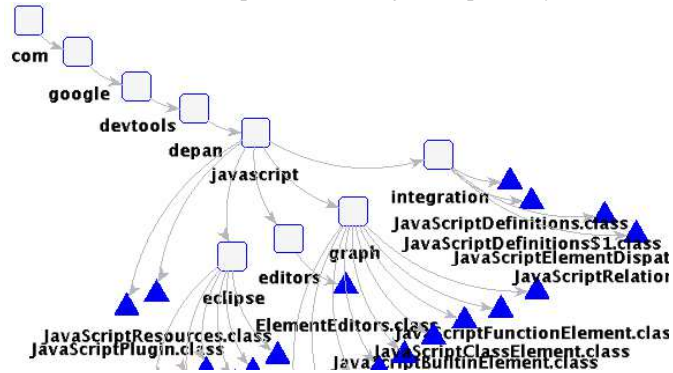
com
google
devtools
depan
javascript
integration
JavaScriptDefinitions.class
JavaScriptDefinitions$1.class
JavaScriptElementDispat
JavaScriptRelation
graph
editors
eclipse
JavaScriptResources.class
JavaScriptPlugin.class
ElementEditors.class
JavaScriptFunctionElement.class
JavaScriptClassElement.class
JavaScriptBuiltinElement.class